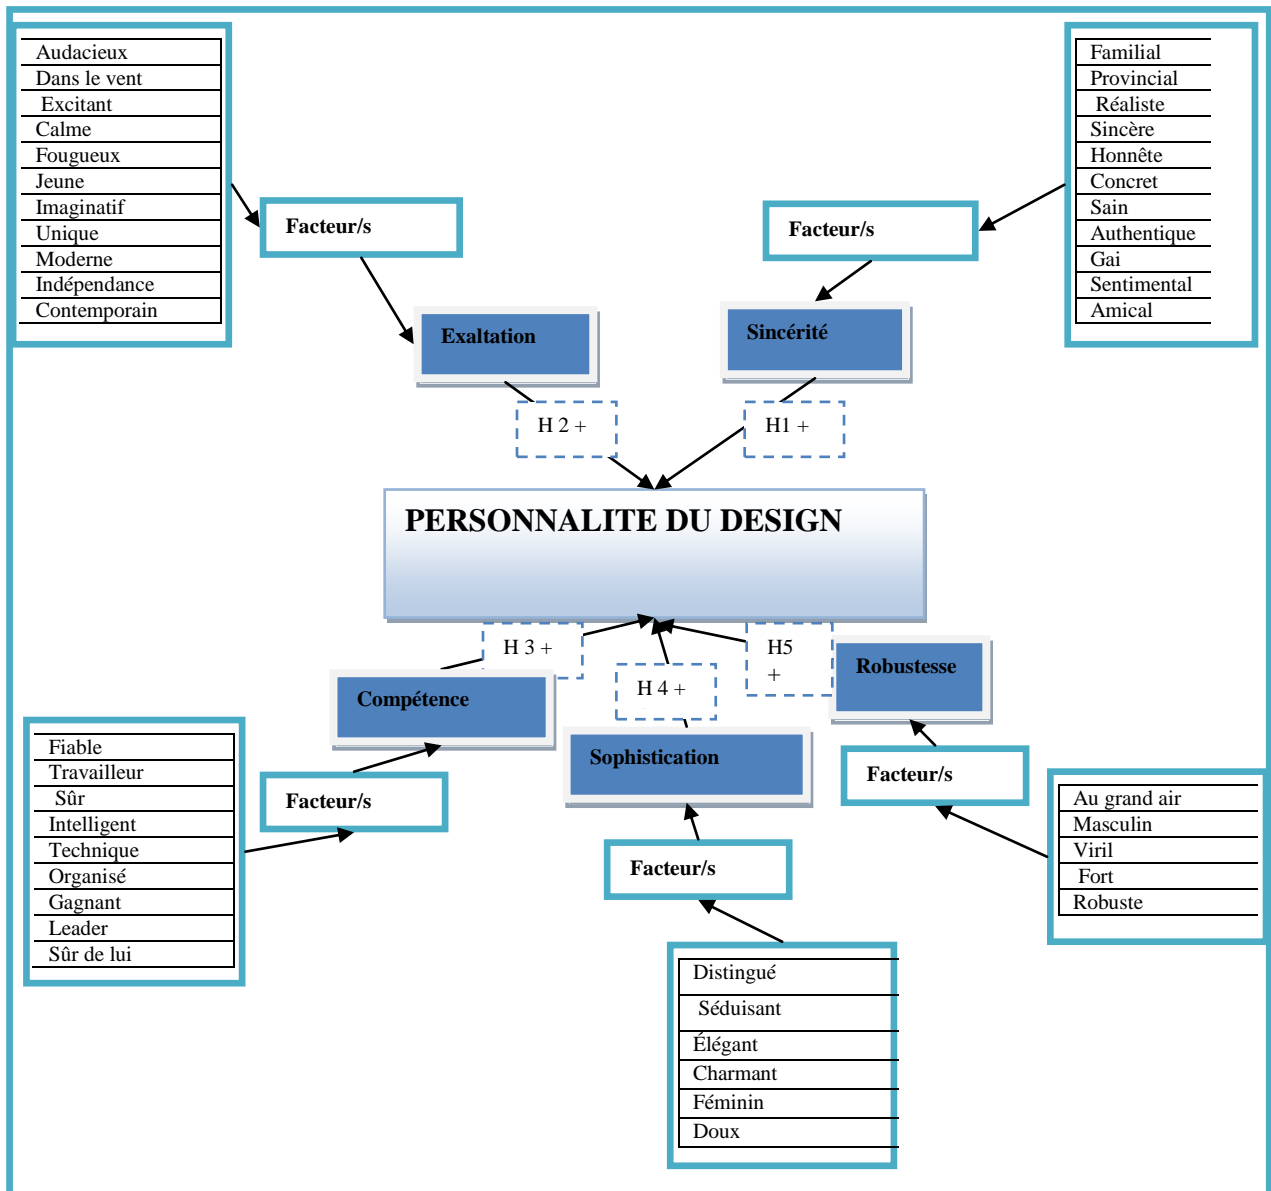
Audacieux
Dans le vent
Excitant
Calme
Fougueux
Jeune
Imaginatif
Unique
Moderne
Indépendance
Contemporain

Familial
Provincial
Réaliste
Sincère
Honnête
Concret
Sain
Authentique
Gai
Sentimental
Amical

Facteur/s

Facteur/s

Exaltation

Sincérité

H 2 +

H1 +

PERSONNALITE DU DESIGN

H 3 +

H5 +

H 4 +

Robustesse

Compétence

Sophistication

Facteur/s

Fiable
Travailleur
Sûr
Intelligent
Technique
Organisé
Gagnant
Leader
Sûr de lui

Facteur/s

Au grand air
Masculin
Viril
Fort
Robuste

Facteur/s

Distingué
Séduisant
Élégant
Charmant
Féminin
Doux